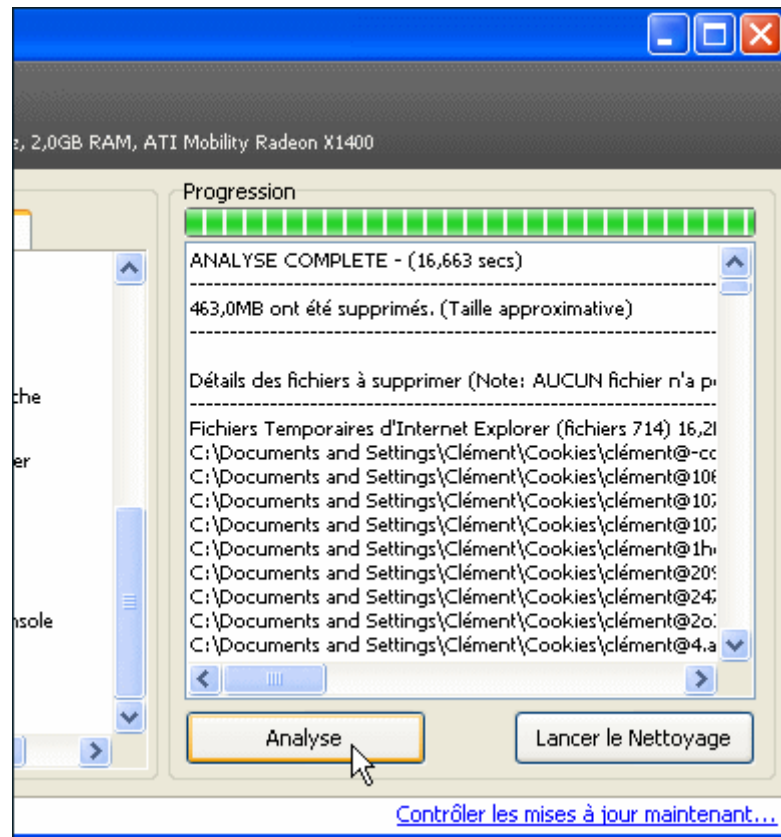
e, 2,0GB RAM, ATI Mobility Radeon X1400

Progression

ANALYSE COMPLETE - (16,663 secs)
463,0MB ont été supprimés. (Taille approximative)
Détails des fichiers à supprimer (Note: AUCUN fichier n'a p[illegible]
Fichiers Temporaires d'Internet Explorer (fichiers 714) 16,2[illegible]
C:\Documents and Settings\Clément\Cookies\clément@-c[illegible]
C:\Documents and Settings\Clément\Cookies\clément@10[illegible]
C:\Documents and Settings\Clément\Cookies\clément@10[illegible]
C:\Documents and Settings\Clément\Cookies\clément@10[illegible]
C:\Documents and Settings\Clément\Cookies\clément@1h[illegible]
C:\Documents and Settings\Clément\Cookies\clément@20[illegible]
C:\Documents and Settings\Clément\Cookies\clément@24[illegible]
C:\Documents and Settings\Clément\Cookies\clément@2o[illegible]
C:\Documents and Settings\Clément\Cookies\clément@4.a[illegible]

che
er
nsole

Analyse
Lancer le Nettoyage

Contrôler les mises à jour maintenant...